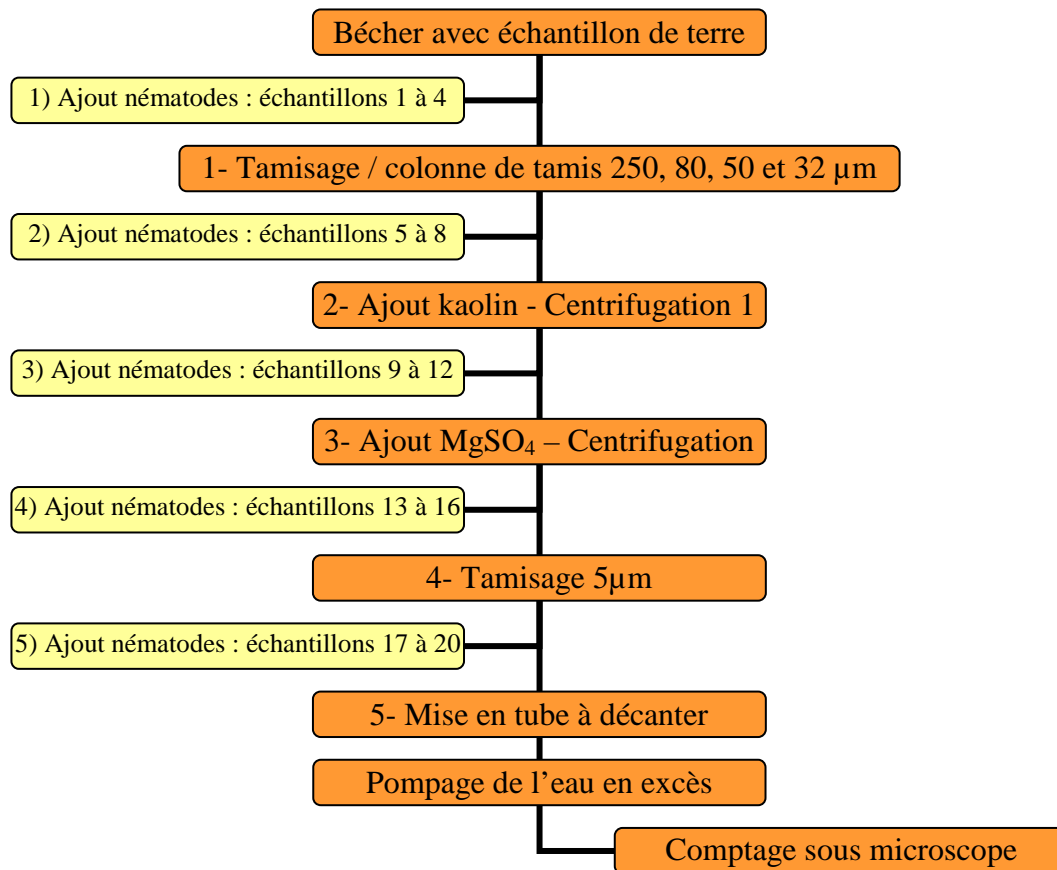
Bécher avec échantillon de terre

1) Ajout nématodes : échantillons 1 à 4

1- Tamisage / colonne de tamis 250, 80, 50 et 32 µm

2) Ajout nématodes : échantillons 5 à 8

2- Ajout kaolin - Centrifugation 1

3) Ajout nématodes : échantillons 9 à 12

3- Ajout $MgSO_4$ – Centrifugation

4) Ajout nématodes : échantillons 13 à 16

4- Tamisage 5µm

5) Ajout nématodes : échantillons 17 à 20

5- Mise en tube à décanter

Pompage de l'eau en excès

Comptage sous microscope